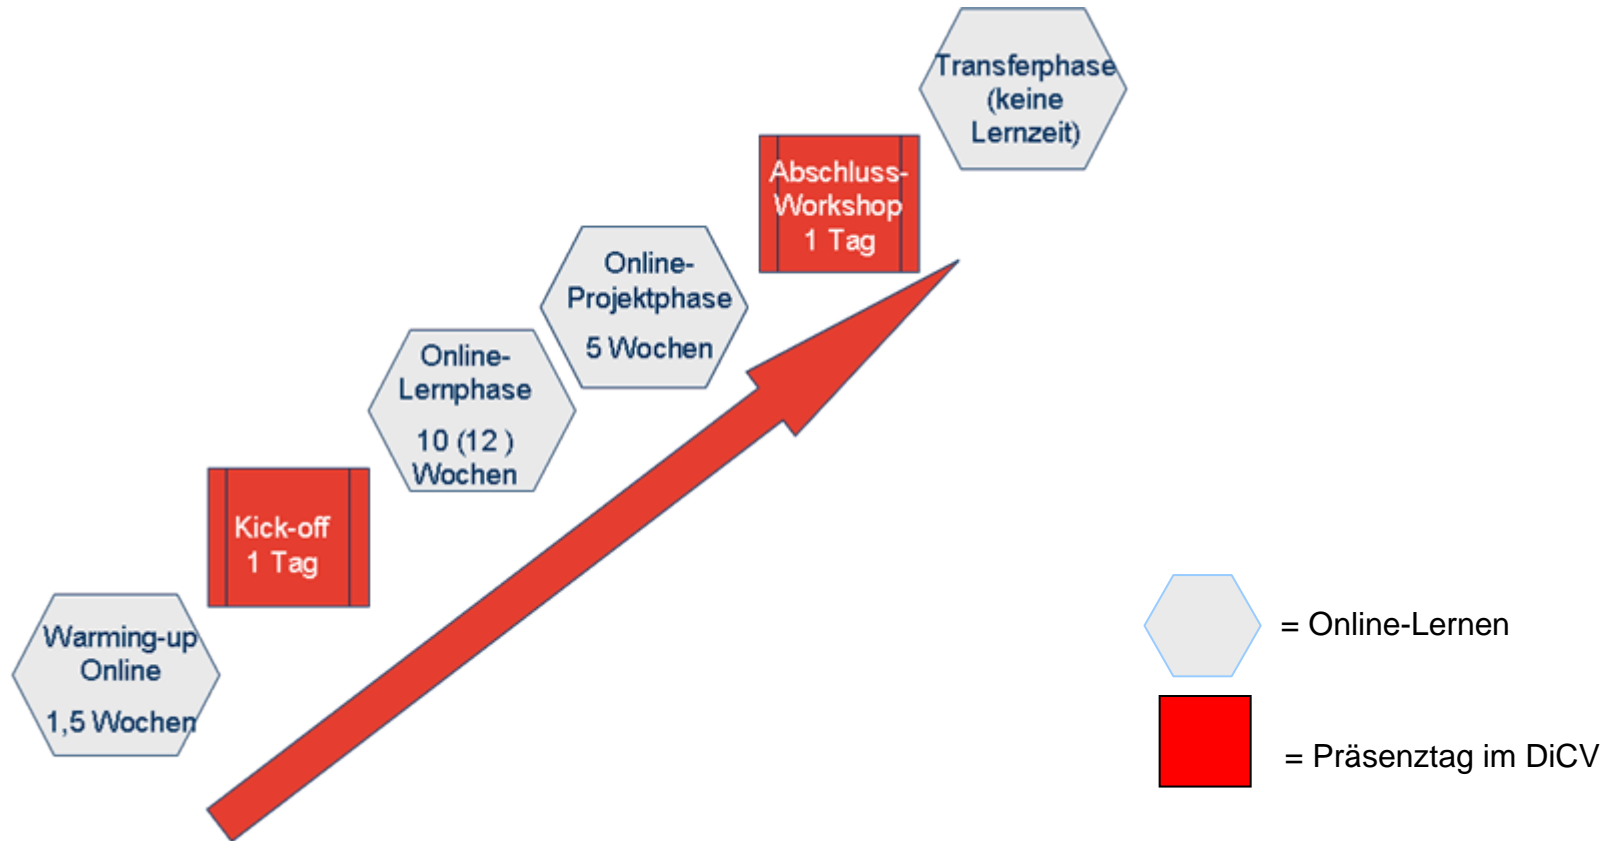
Warming-up Online

1,5 Wochen

Kick-off
1 Tag

Online-Lernphase

10 (12 ) Wochen

Online-Projektphase

5 Wochen

Abschluss-Workshop
1 Tag

Transferphase (keine Lernzeit)

= Online-Lernen

= Präsenztag im DiCV